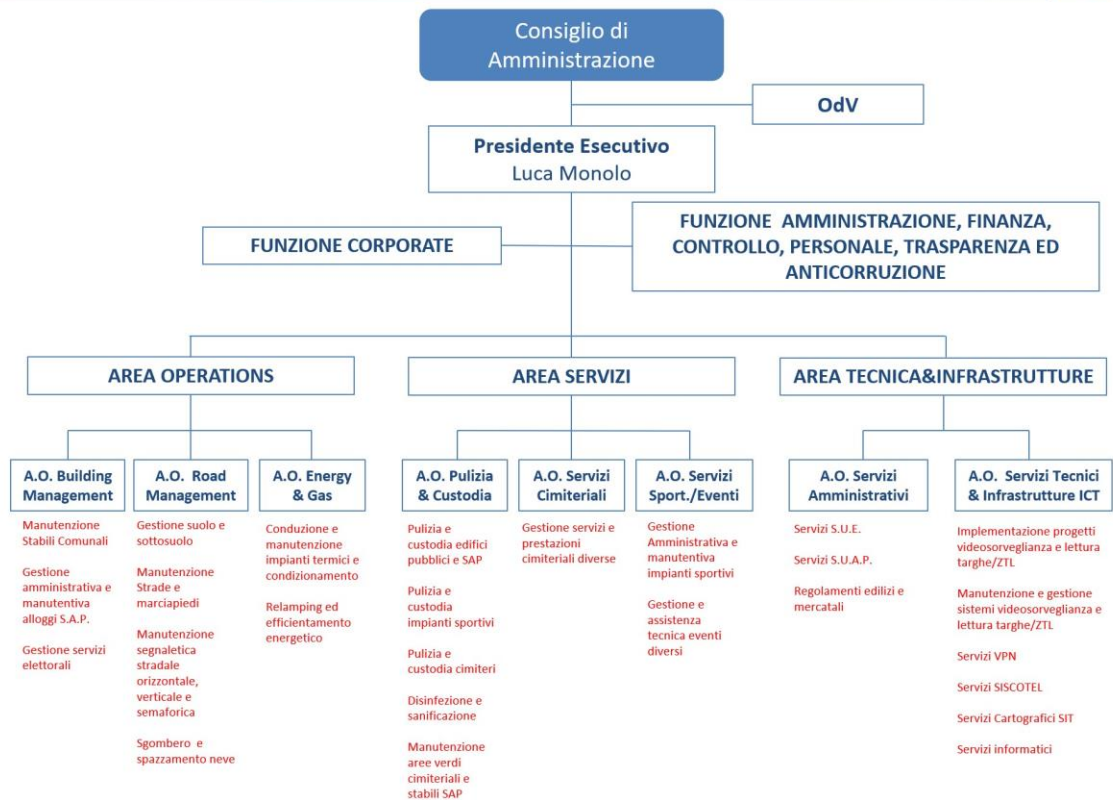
Consiglio di Amministrazione

OdV

Presidente Esecutivo
Luca Monolo

FUNZIONE CORPORATE

FUNZIONE AMMINISTRAZIONE, FINANZA, CONTROLLO, PERSONALE, TRASPARENZA ED ANTICORRUZIONE

AREA OPERATIONS

AREA SERVIZI

AREA TECNICA&INFRASTRUTTURE

A.O. Building Management

Manutenzione Stabili Comunali

Gestione amministrativa e manutentiva alloggi S.A.P.

Gestione servizi elettorali

A.O. Road Management

Gestione suolo e sottosuolo

Manutenzione Strade e marciapiedi

Manutenzione segnaletica stradale orizzontale, verticale e semaforica

Sgombero e spazzamento neve

A.O. Energy & Gas

Conduzione e manutenzione impianti termici e condizionamento

Relamping ed efficientamento energetico

A.O. Pulizia & Custodia

Pulizia e custodia edifici pubblici e SAP

Pulizia e custodia impianti sportivi

Pulizia e custodia cimiteri

Disinfezione e sanificazione

Manutenzione aree verdi cimiteriali e stabili SAP

A.O. Servizi Cimiteriali

Gestione servizi e prestazioni cimiteriali diverse

A.O. Servizi Sport./Eventi

Gestione Amministrativa e manutentiva impianti sportivi

Gestione e assistenza tecnica eventi diversi

A.O. Servizi Amministrativi

Servizi S.U.E.

Servizi S.U.A.P.

Regolamenti edilizi e mercatali

A.O. Servizi Tecnici & Infrastrutture ICT

Implementazione progetti videosorveglianza e lettura targhe/ZTL

Manutenzione e gestione sistemi videosorveglianza e lettura targhe/ZTL

Servizi VPN

Servizi SISCOTEL

Servizi Cartografici SIT

Servizi informatici